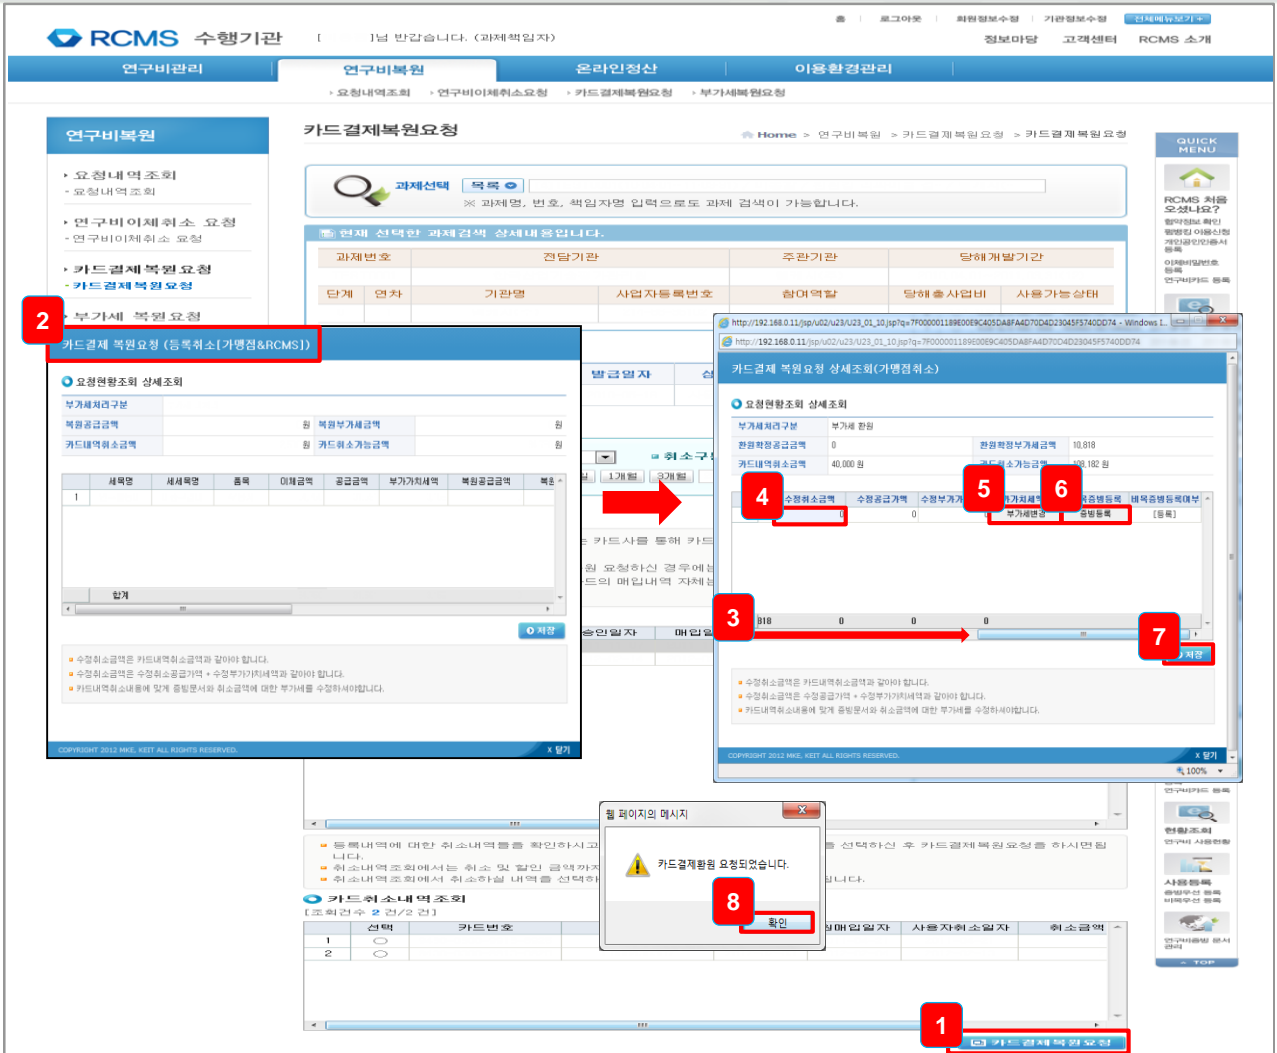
RCMS 수행기관 [ ]님 반갑습니다. (과제책임자)

홈 로그아웃 회원정보수정 기관정보수정 전체메뉴보기+
정보마당 고객센터 RCMS 소개

연구비관리 연구비복원 온라인정산 이용환경관리

요청내역조회 연구비이체취소요청 카드결제복원요청 부가세복원요청

연구비복원

요청내역조회
- 요청내역조회

연구비이체취소 요청
- 연구비이체취소 요청

카드결제복원요청
- 카드결제복원요청

부가세 복원요청

카드결제복원요청

Home > 연구비복원 > 카드결제복원요청 > 카드결제복원요청

과제선택 목록
※ 과제명, 번호, 책임자명 입력으로도 과제 검색이 가능합니다.

현재 선택한 과제검색 상세내용입니다.

| 과제번호 | 전담기관 | 주관기관 | 당해개발기간 |
|---|---|---|---|

| 단계 | 연차 | 기관명 | 사업자등록번호 | 참여역할 | 당해총사업비 | 사용가능상태 |
|---|---|---|---|---|---|---|

QUICK MENU
RCMS 처음 오셨나요?

2

카드결제 복원요청 (등록취소[가맹점&RCMS])

요청현황조회 상세조회

| 부가세처리구분 | | | |
|---|---|---|---|
| 복원공급금액 | 원 | 복원부가세금액 | 원 |
| 카드내역취소금액 | 원 | 카드취소가능금액 | 원 |

| | 세목명 | 세세목명 | 품목 | 이체금액 | 공급금액 | 부가가치세액 | 복원공급금액 | 복원 |
|---|---|---|---|---|---|---|---|---|
| 1 | | | | | | | | |
| 합계 | | | | | | | | |

저장

수정취소금액은 카드내역취소금액과 같아야 합니다.
수정취소금액은 수정취소공급가액 + 수정부가가치세액과 같아야 합니다.
카드내역취소내용에 맞게 증빙문서와 취소금액에 대한 부가세를 수정하셔야합니다.

COPYRIGHT 2012 MKE, KEIT ALL RIGHTS RESERVED.
X 닫기

발급일자
취소구분
1개월 3개월
카드사를 통해 카드
요청하신 경우에는
의 매입내역 자체는
승인일자 매입일

http://192.168.0.11/jsp/u02/u23/U23_01_10.jsp?q=7F000001189E00E9C405DA8FA4D70D4D23045F5740DD74 - Windows I...

카드결제 복원요청 상세조회(가맹점취소)

요청현황조회 상세조회

| 부가세처리구분 | 부가세 환원 | | |
|---|---|---|---|
| 환원확정공급금액 | 0 | 환원확정부가세금액 | 10,818 |
| 카드내역취소금액 | 40,000 원 | 카드취소가능금액 | 108,182 원 |

4 5 6

| 수정취소금액 | 수정공급가액 | 수정부가가 | 부가가치세 | 증빙등록 | 비목증빙등록여부 |
|---|---|---|---|---|---|
| 0 | 0 | | 부가세변경 | 증빙등록 | [등록] |

3
818 0 0 0

7
저장

수정취소금액은 카드내역취소금액과 같아야 합니다.
수정취소금액은 수정공급가액 + 수정부가가치세액과 같아야 합니다.
카드내역취소내용에 맞게 증빙문서와 취소금액에 대한 부가세를 수정하셔야합니다.

COPYRIGHT 2012 MKE, KEIT ALL RIGHTS RESERVED.
X 닫기
100%

웹 페이지의 메시지
카드결제환원 요청되었습니다.
8
확인

등록내역에 대한 취소내역을 확인하시고 선택하신 후 카드결제복원요청을 하시면 됩니다.
취소내역조회에서는 취소 및 할인 금액까지
취소내역조회에서 취소하실 내역을 선택하 니다.

카드취소내역조회
[조회건수 2 건/2 건]

| | 선택 | 카드번호 | 매입일자 | 사용자취소일자 | 취소금액 |
|---|---|---|---|---|---|
| 1 | ○ | | | | |
| 2 | ○ | | | | |

1
카드결제복원요청

현황조회
사용등록
TOP